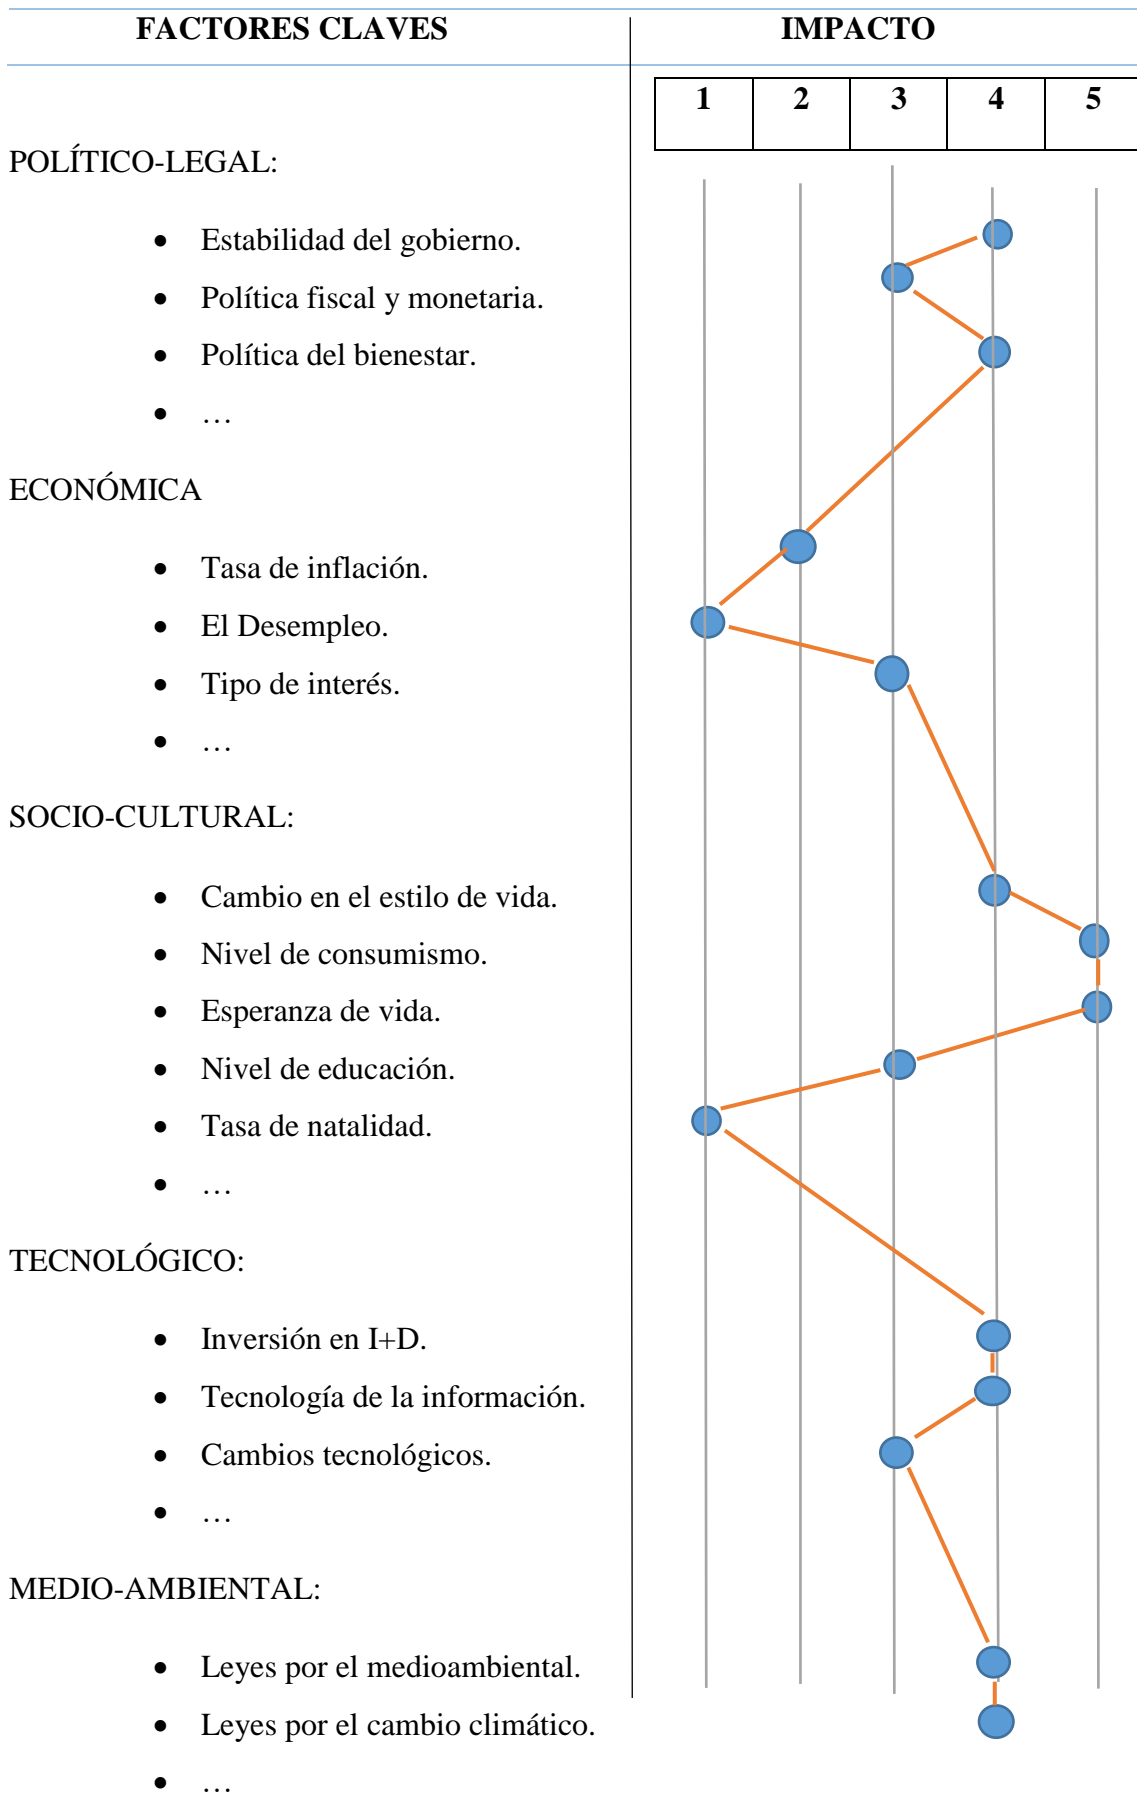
| FACTORES CLAVES | IMPACTO |
|---|---|

| 1 | 2 | 3 | 4 | 5 |
|---|---|---|---|---|

POLÍTICO-LEGAL:

- Estabilidad del gobierno.
- Política fiscal y monetaria.
- Política del bienestar.
- …

ECONÓMICA

- Tasa de inflación.
- El Desempleo.
- Tipo de interés.
- …

SOCIO-CULTURAL:

- Cambio en el estilo de vida.
- Nivel de consumismo.
- Esperanza de vida.
- Nivel de educación.
- Tasa de natalidad.
- …

TECNOLÓGICO:

- Inversión en I+D.
- Tecnología de la información.
- Cambios tecnológicos.
- …

MEDIO-AMBIENTAL:

- Leyes por el medioambiental.
- Leyes por el cambio climático.
- …